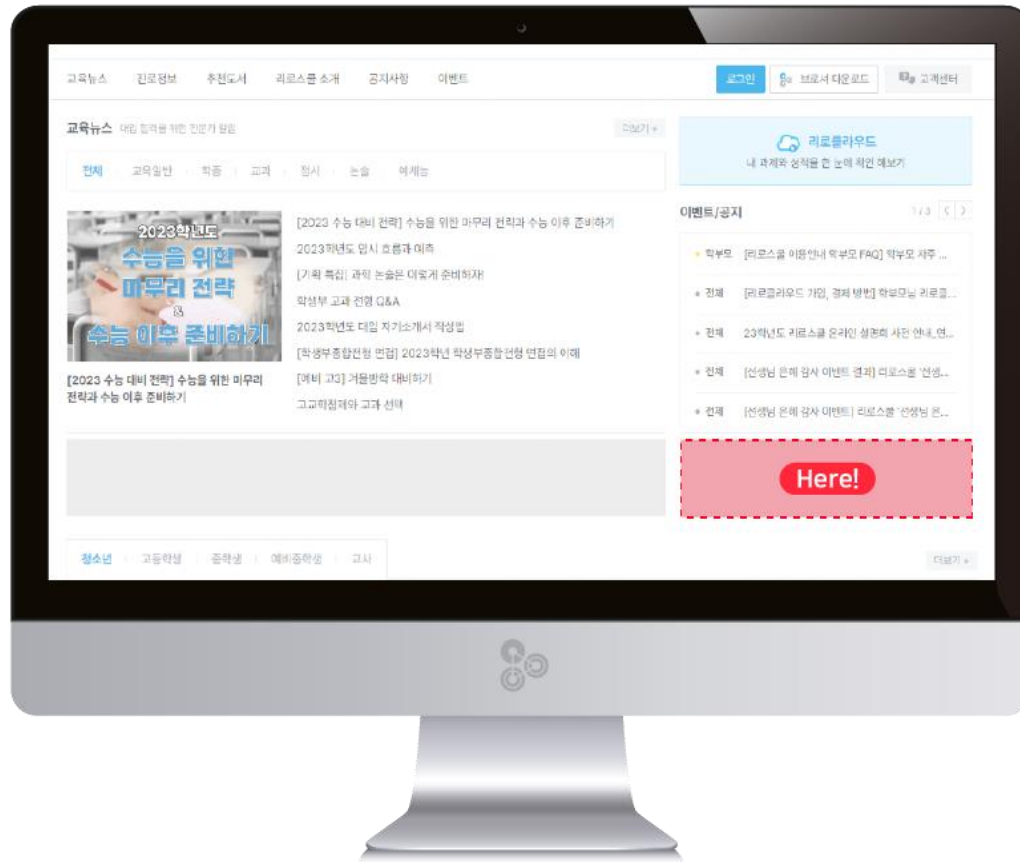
교육뉴스 진로정보 추천도서 리로스쿨 소개 공지사항 이벤트

로그인 브라우저 다운로드 고객센터

교육뉴스 대입 합격을 위한 전문가 칼럼

더보기 +

전체 교육일반 학종 교과 정시 논술 어제능

2023학년도 수능을 위한 마무리 전략 & 수능 이후 준비하기

[2023 수능 대비 전략] 수능을 위한 마무리 전략과 수능 이후 준비하기

[2023 수능 대비 전략] 수능을 위한 마무리 전략과 수능 이후 준비하기

2023학년도 입시 흐름과 이해

[기획 특집] 과학 논술은 이렇게 준비하자!

학생부 교과 전형 Q&A

2023학년도 대입 자기소개서 작성법

[학생부종합전형 면접] 2023학년 학생부종합전형 면접의 이해

[예비 고3] 겨울방학 대비하기

고교학점제와 교과 선택

리로클라우드
내 과제와 성적을 한 눈에 확인해보기

이벤트/공지

1/3

학부모 [리로스쿨 이용안내 학부모 FAQ] 학부모 자주 ...

전체 [리로클라우드 가입, 결제 방법] 학부모님 리로클...

전체 23학년도 리로스쿨 온라인 설명회 사전 안내_연...

전체 [선생님 은혜 감사 이벤트 결과] 리로스쿨 '선생...

전체 [선생님 은혜 감사 이벤트] 리로스쿨 '선생님 은...

Here!

청소년 고등학생 중학생 예비중학생 교사

더보기 +